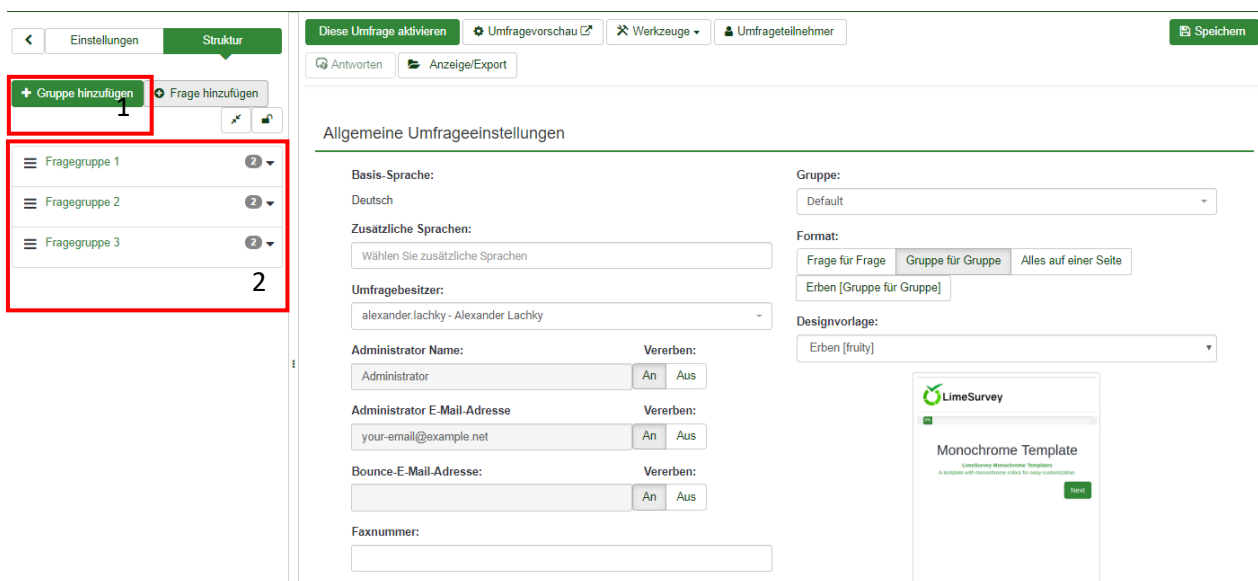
Einstellungen
Struktur
+ Gruppe hinzufügen
Frage hinzufügen
1
Fragegruppe 1 2
Fragegruppe 2 2
Fragegruppe 3 2
2

Diese Umfrage aktivieren
Umfragevorschau
Werkzeuge
Umfrageteilnehmer
Speichern
Antworten
Anzeige/Export

Allgemeine Umfrageeinstellungen

Basis-Sprache:
Deutsch
Zusätzliche Sprachen:
Wählen Sie zusätzliche Sprachen
Umfragebesitzer:
alexander.lachky - Alexander Lachky
Administrator Name:
Vererben:
Administrator
An Aus
Administrator E-Mail-Adresse
Vererben:
your-email@example.net
An Aus
Bounce-E-Mail-Adresse:
Vererben:
An Aus
Faxnummer:

Gruppe:
Default
Format:
Frage für Frage
Gruppe für Gruppe
Alles auf einer Seite
Erben [Gruppe für Gruppe]
Designvorlage:
Erben [fruity]
LimeSurvey
Monochrome Template
LimeSurvey Monochrome Templates
A template with monochrome colors for easy customization
Next